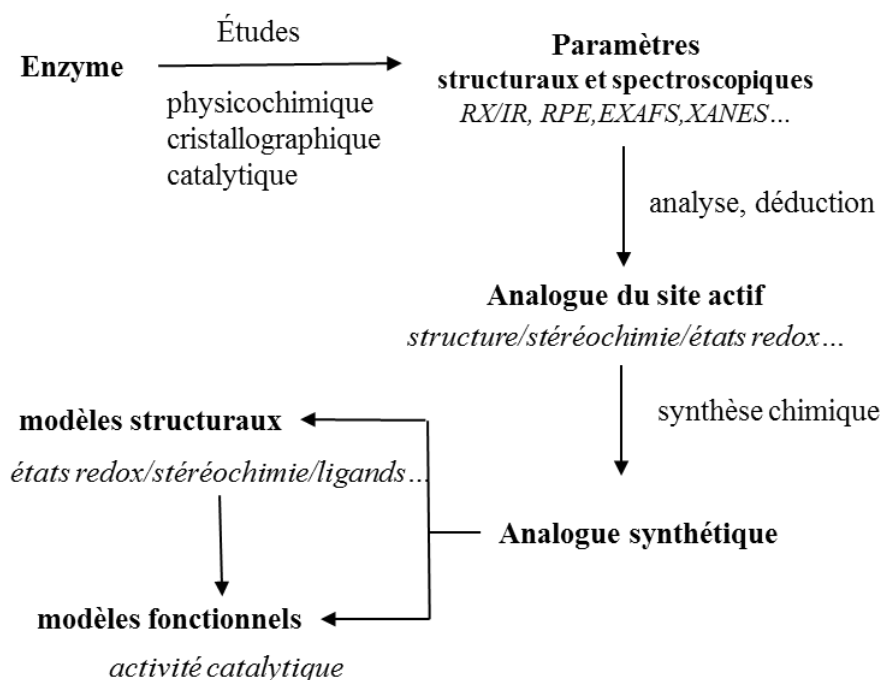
Enzyme

Études

physicochimique
cristallographique
catalytique

Paramètres
structuraux et spectroscopiques
RX/IR, RPE,EXAFS,XANES…

analyse, déduction

Analogue du site actif
structure/stéréochimie/états redox…

synthèse chimique

modèles structuraux
états redox/stéréochimie/ligands…

Analogue synthétique

modèles fonctionnels
activité catalytique